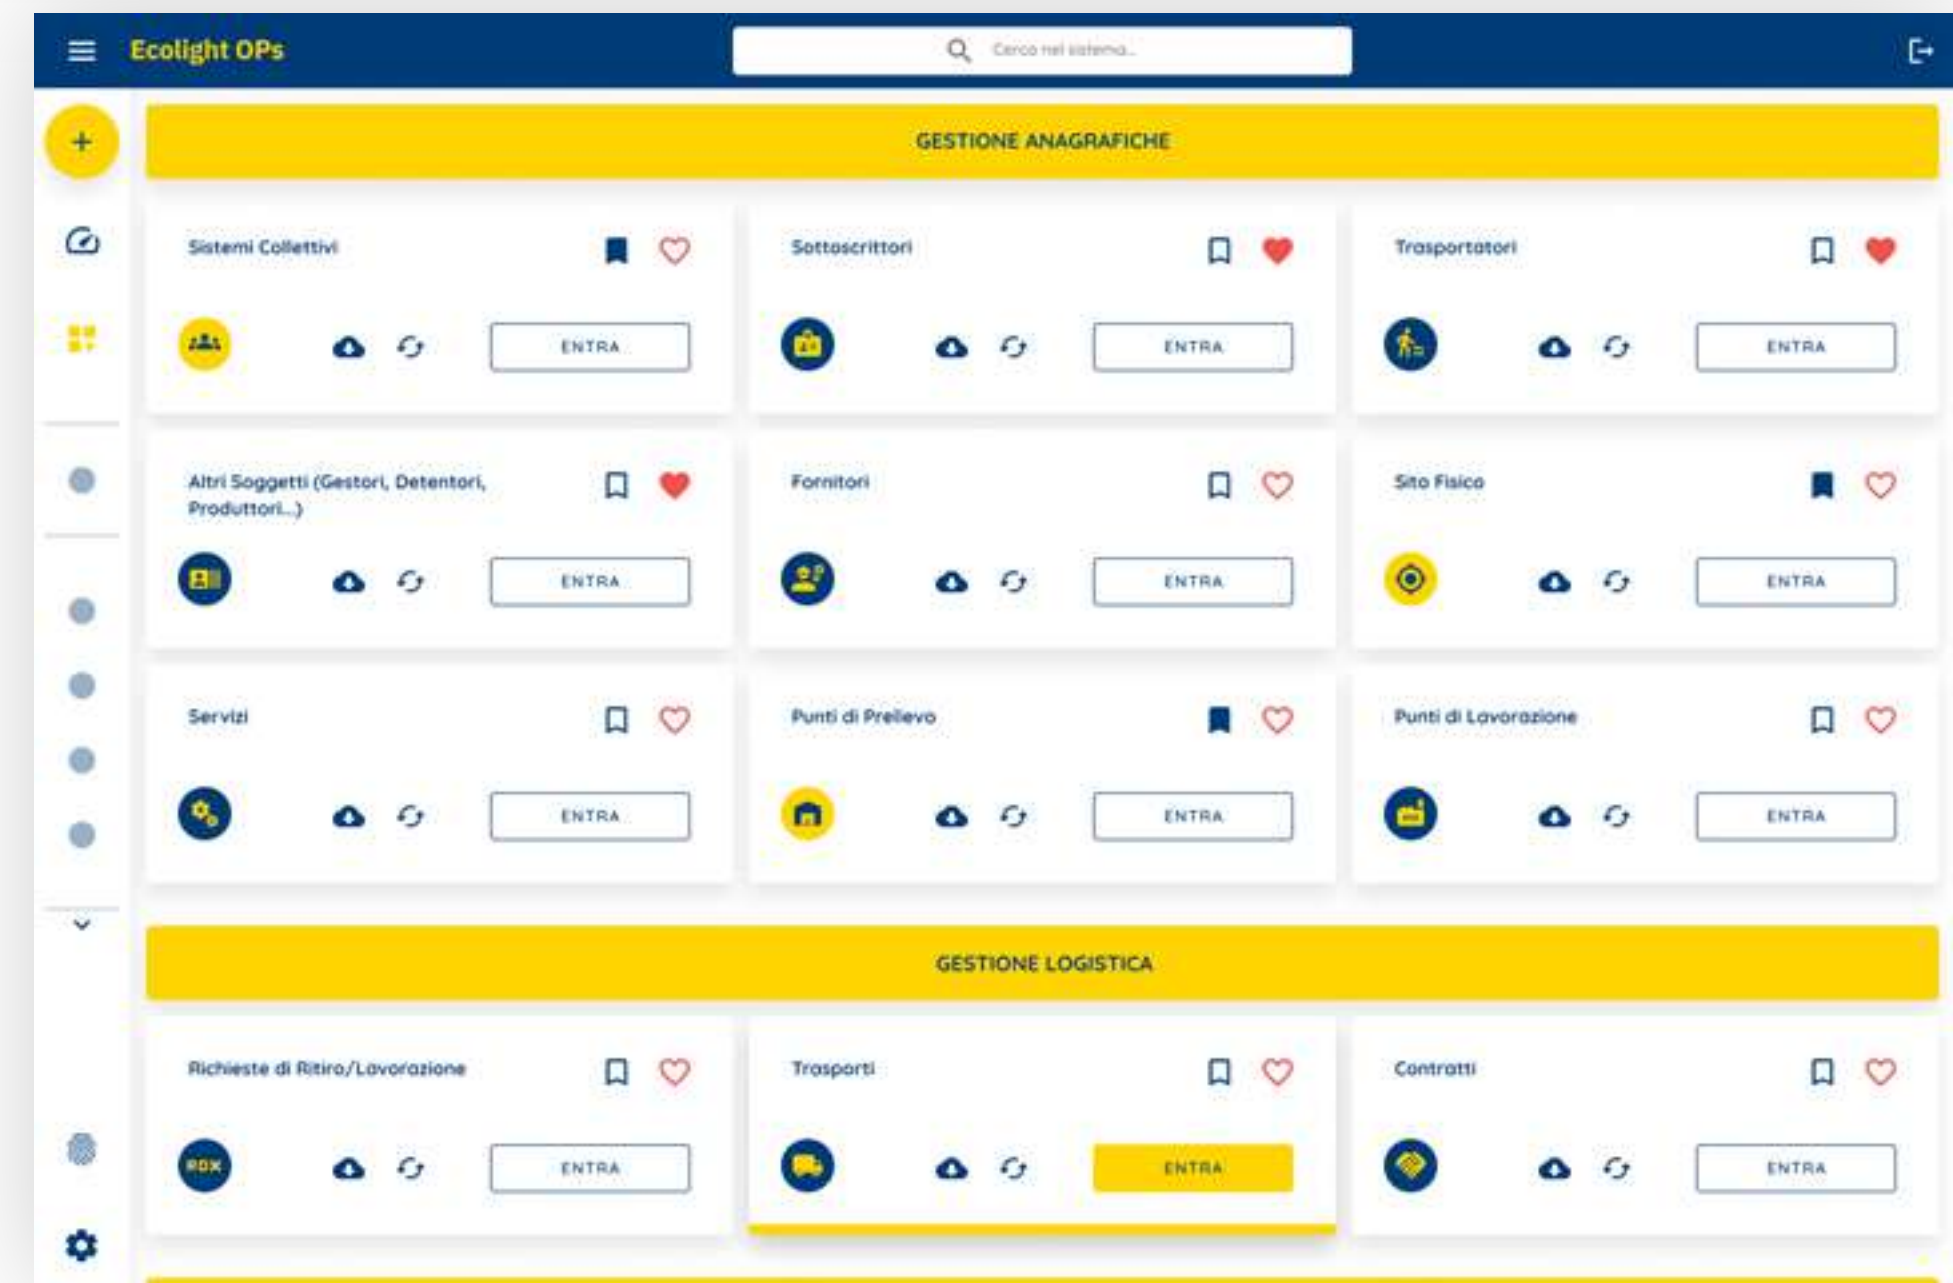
Ecolight OPs

Cerca nel sistema...

+

GESTIONE ANAGRAFICHE

Sistemi Collettivi

ENTRA

Sottoscrittori

ENTRA

Trasportatori

ENTRA

Altri Soggetti (Gestori, Detentori, Produttori...)

ENTRA

Fornitori

ENTRA

Sito Fisico

ENTRA

Servizi

ENTRA

Punti di Prelievo

ENTRA

Punti di Lavorazione

ENTRA

GESTIONE LOGISTICA

Richieste di Ritiro/Lavorazione

RDX

ENTRA

Trasporti

ENTRA

Contratti

ENTRA